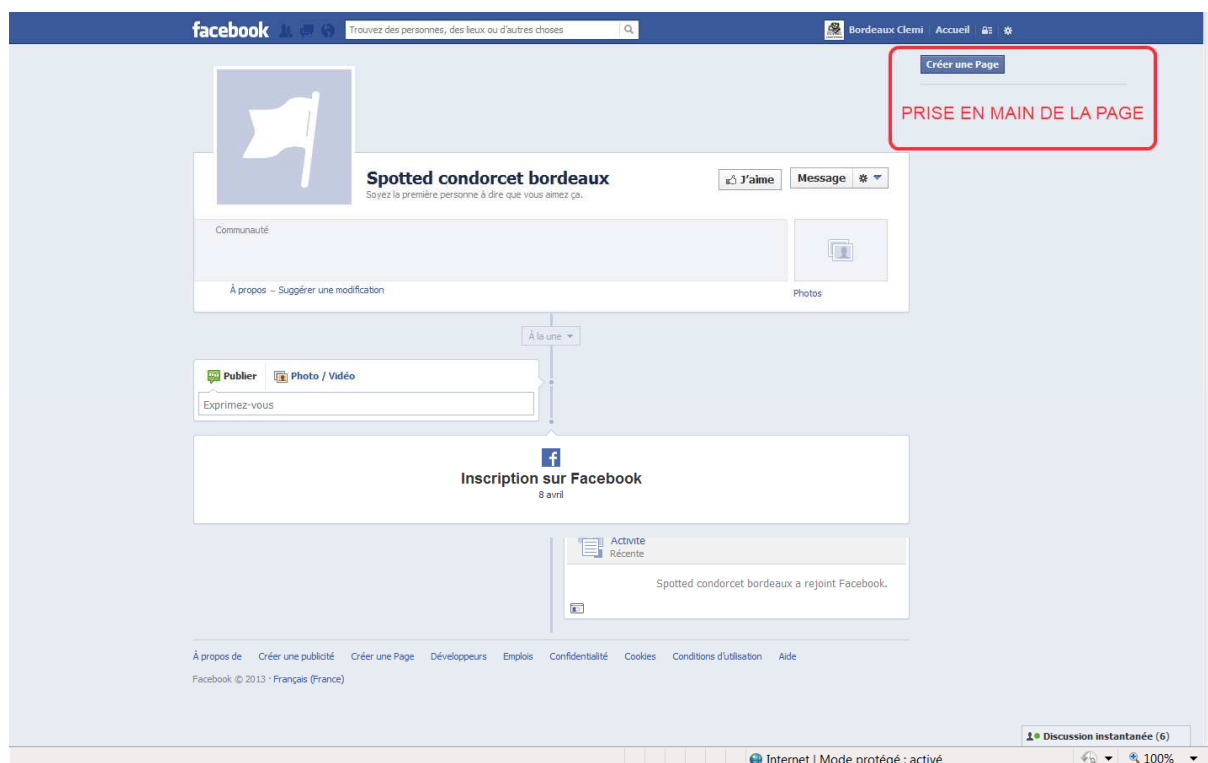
facebook

Trouvez des personnes, des lieux ou d'autres choses

Bordeaux Clemi | Accueil

Créer une Page

PRISE EN MAIN DE LA PAGE

Spotted condorcet bordeaux
Soyez la première personne à dire que vous aimez ça.

J'aime

Message

Communauté

À propos – Suggérer une modification

Photos

À la une

Publier

Photo / Vidéo

Exprimez-vous

Inscription sur Facebook
8 avril

Activité
Récente

Spotted condorcet bordeaux a rejoint Facebook.

À propos de Créer une publicité Créer une Page Développeurs Emplois Confidentialité Cookies Conditions d'utilisation Aide

Facebook © 2013 · Français (France)

Discussion instantanée (6)

Internet | Mode protégé : activé

100%